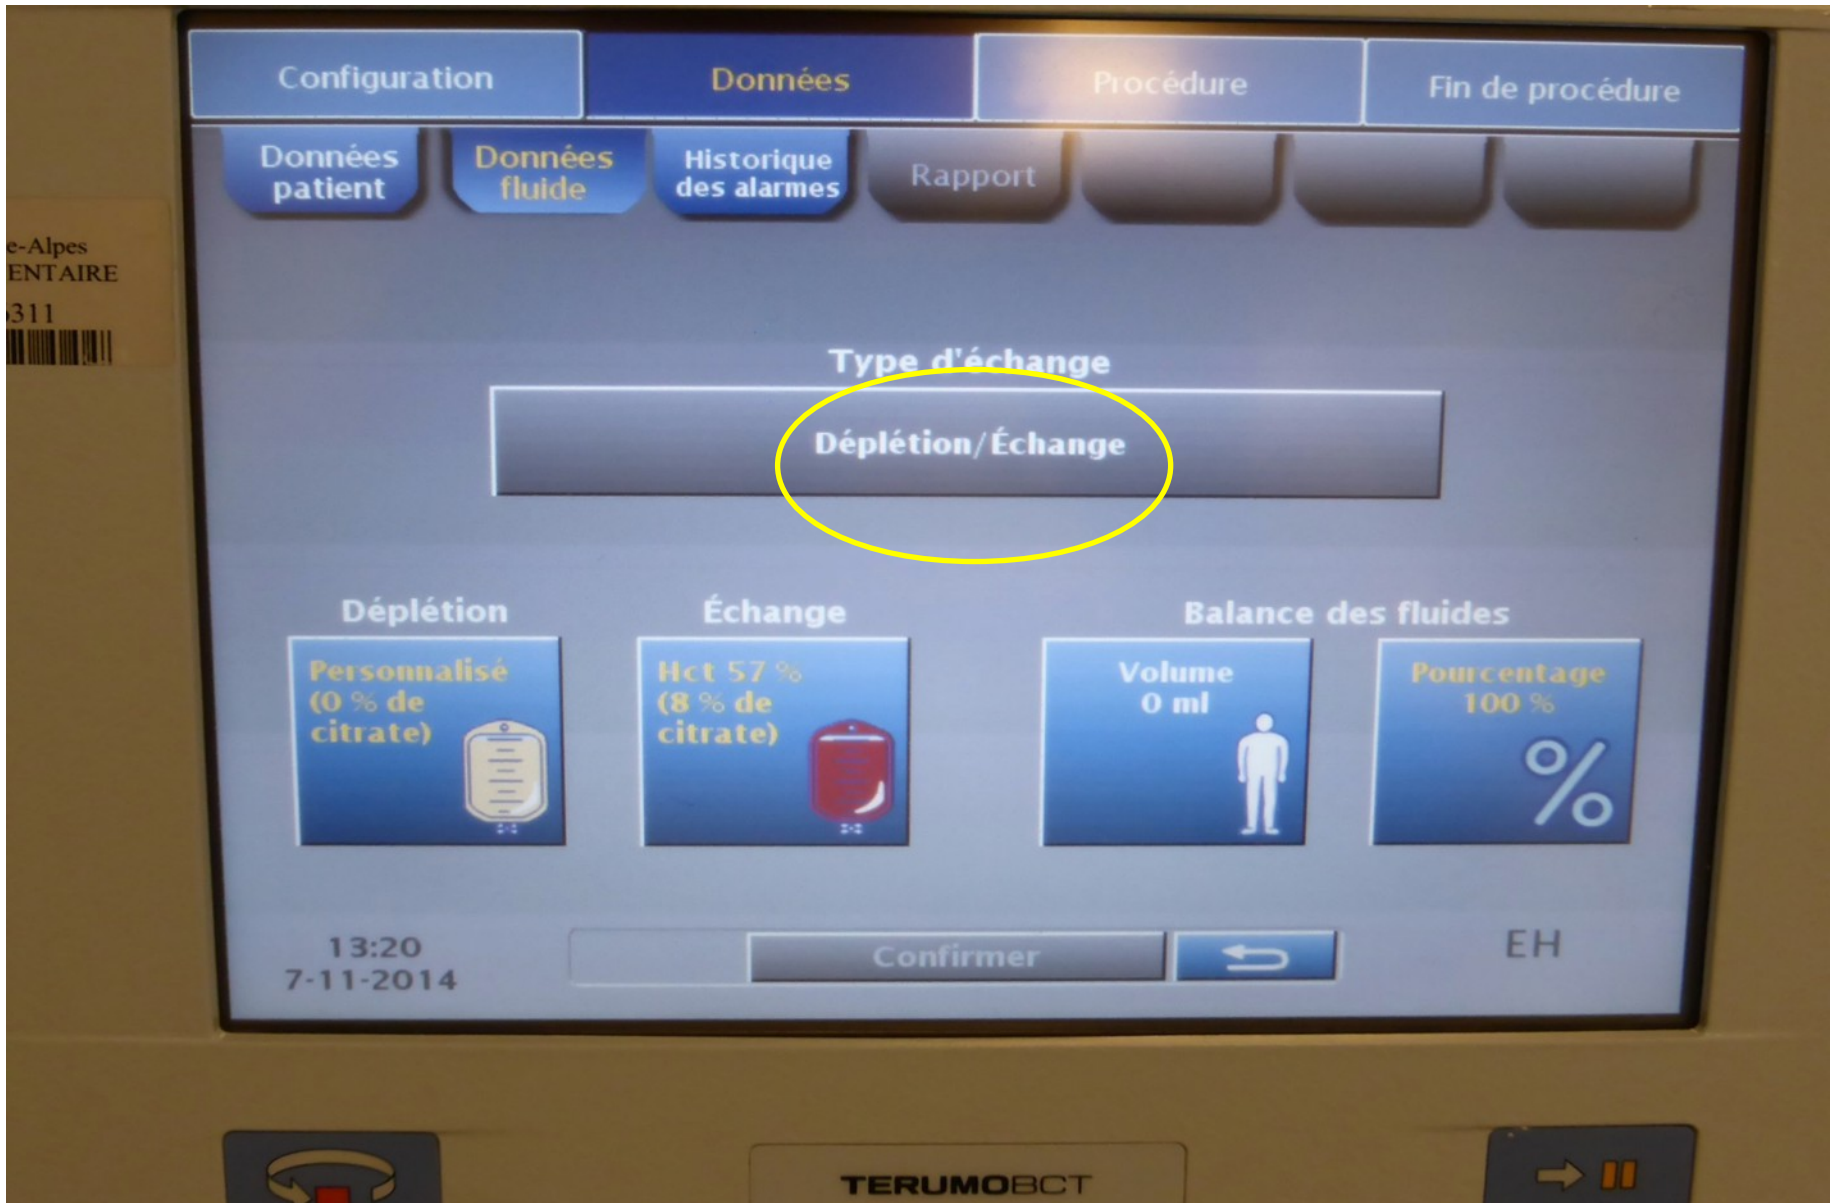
Configuration
Données
Procédure
Fin de procédure

Données patient
Données fluide
Historique des alarmes
Rapport

e-Alpes
ENTAIRE
311

Type d'échange

Déplétion/Échange

Déplétion
Personnalisé (0 % de citrate)

Échange
Hct 57 % (8 % de citrate)

Balance des fluides
Volume 0 ml
Pourcentage 100 %
%

13:20
7-11-2014

Confirmer

EH

TERUMOBCT